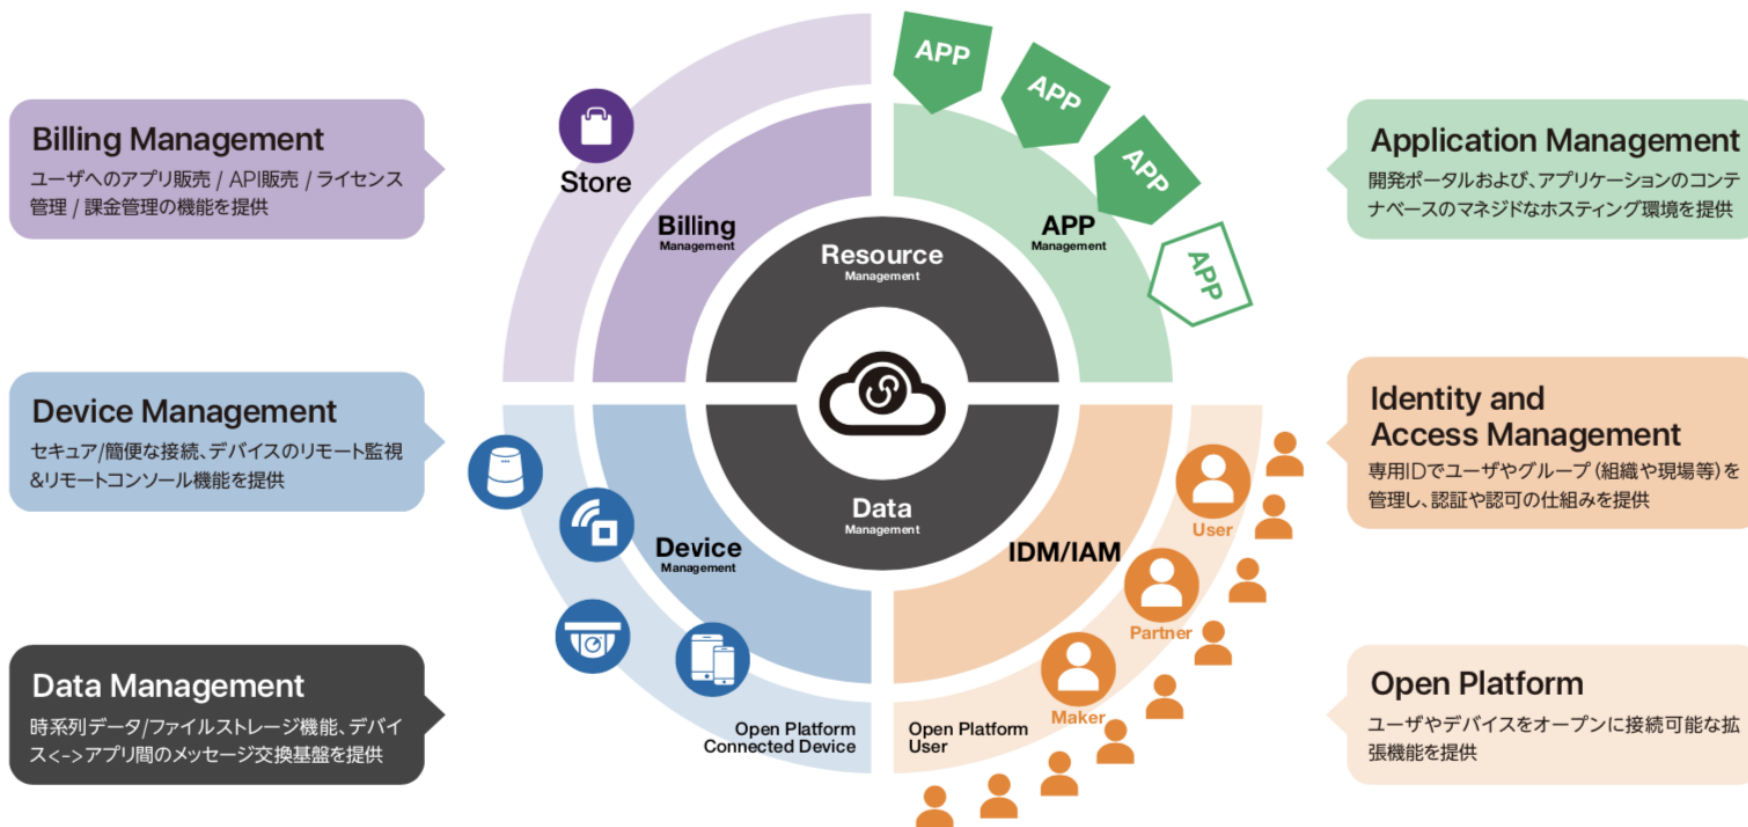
Billing Management
ユーザへのアプリ販売 / API販売 / ライセンス管理 / 課金管理の機能を提供

Device Management
セキュア/簡便な接続、デバイスのリモート監視&リモートコンソール機能を提供

Data Management
時系列データ/ファイルストレージ機能、デバイス<->アプリ間のメッセージ交換基盤を提供

Store

Billing
Management

Resource
Management

APP
Management

APP

APP

APP

APP

Data
Management

Device
Management

IDM/IAM

User

Partner

Maker

Open Platform
Connected Device

Open Platform
User

Application Management
開発ポータルおよび、アプリケーションのコンテナベースのマネジドなホスティング環境を提供

Identity and Access Management
専用IDでユーザやグループ（組織や現場等）を管理し、認証や認可の仕組みを提供

Open Platform
ユーザやデバイスをオープンに接続可能な拡張機能を提供